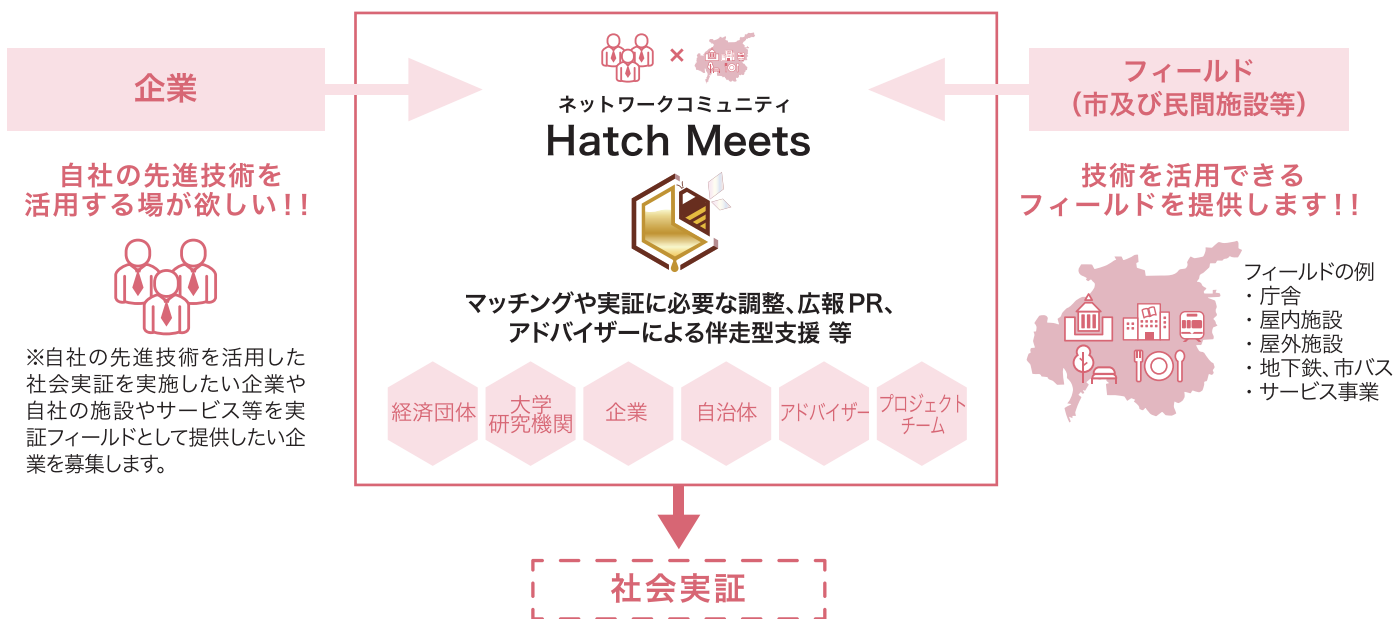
企業

自社の先進技術を
活用する場が欲しい!!

※自社の先進技術を活用した社会実証を実施したい企業や自社の施設やサービス等を実証フィールドとして提供したい企業を募集します。

×

ネットワークコミュニティ
Hatch Meets

マッチングや実証に必要な調整、広報PR、
アドバイザーによる伴走型支援 等

経済団体
大学
研究機関
企業
自治体
アドバイザー
プロジェクト
チーム

フィールド
(市及び民間施設等)

技術を活用できる
フィールドを提供します!!

フィールドの例
・庁舎
・屋内施設
・屋外施設
・地下鉄、市バス
・サービス事業

社会実証